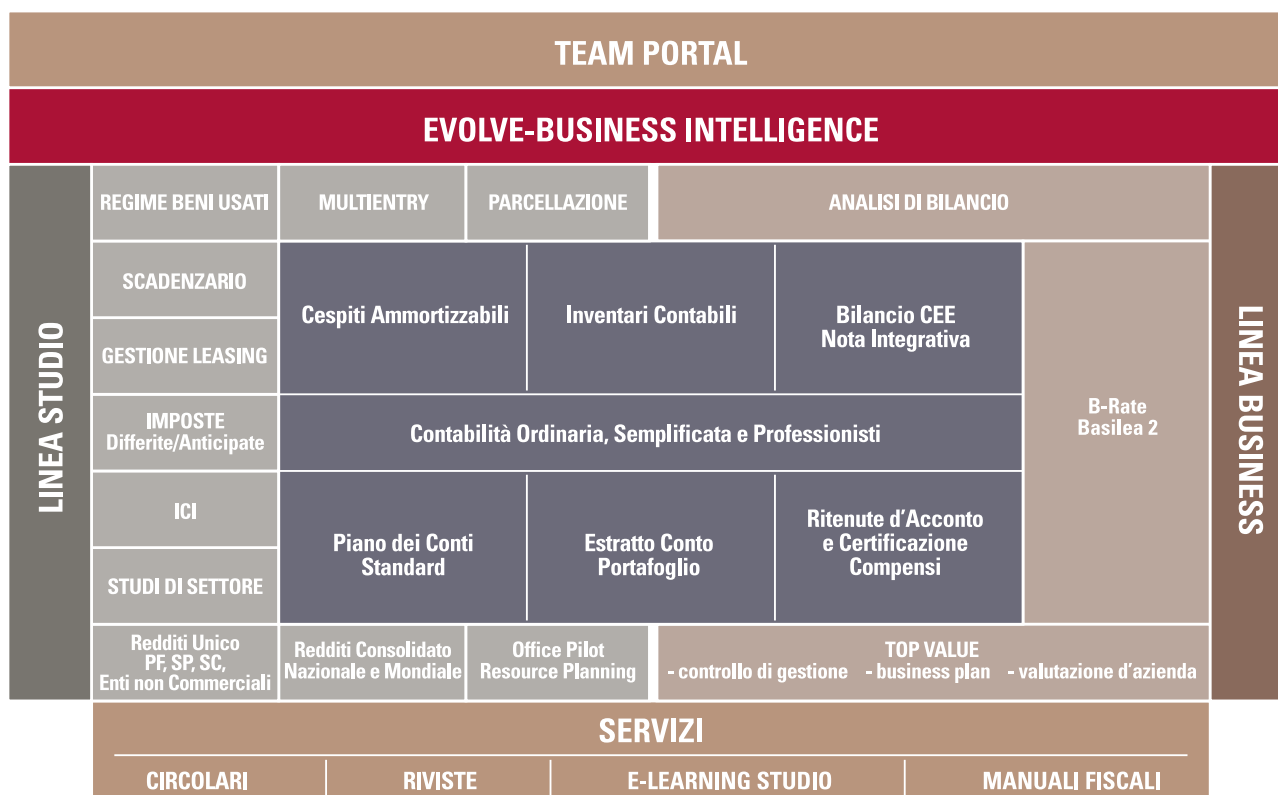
TEAM PORTAL

EVOLVE-BUSINESS INTELLIGENCE

LINEA STUDIO

REGIME BENI USATI

MULTIENTRY

PARCELLAZIONE

ANALISI DI BILANCIO

SCADENZARIO

GESTIONE LEASING

Cespiti Ammortizzabili

Inventari Contabili

Bilancio CEE
Nota Integrativa

B-Rate
Basilea 2

IMPOSTE
Differite/Anticipate

Contabilità Ordinaria, Semplificata e Professionisti

ICI

STUDI DI SETTORE

Piano dei Conti Standard

Estratto Conto Portafoglio

Ritenute d'Acconto e Certificazione Compensi

Redditi Unico
PF, SP, SC,
Enti non Commerciali

Redditi Consolidato
Nazionale e Mondiale

Office Pilot
Resource Planning

TOP VALUE
- controllo di gestione - business plan - valutazione d'azienda

LINEA BUSINESS

SERVIZI

CIRCOLARI

RIVISTE

E-LEARNING STUDIO

MANUALI FISCALI